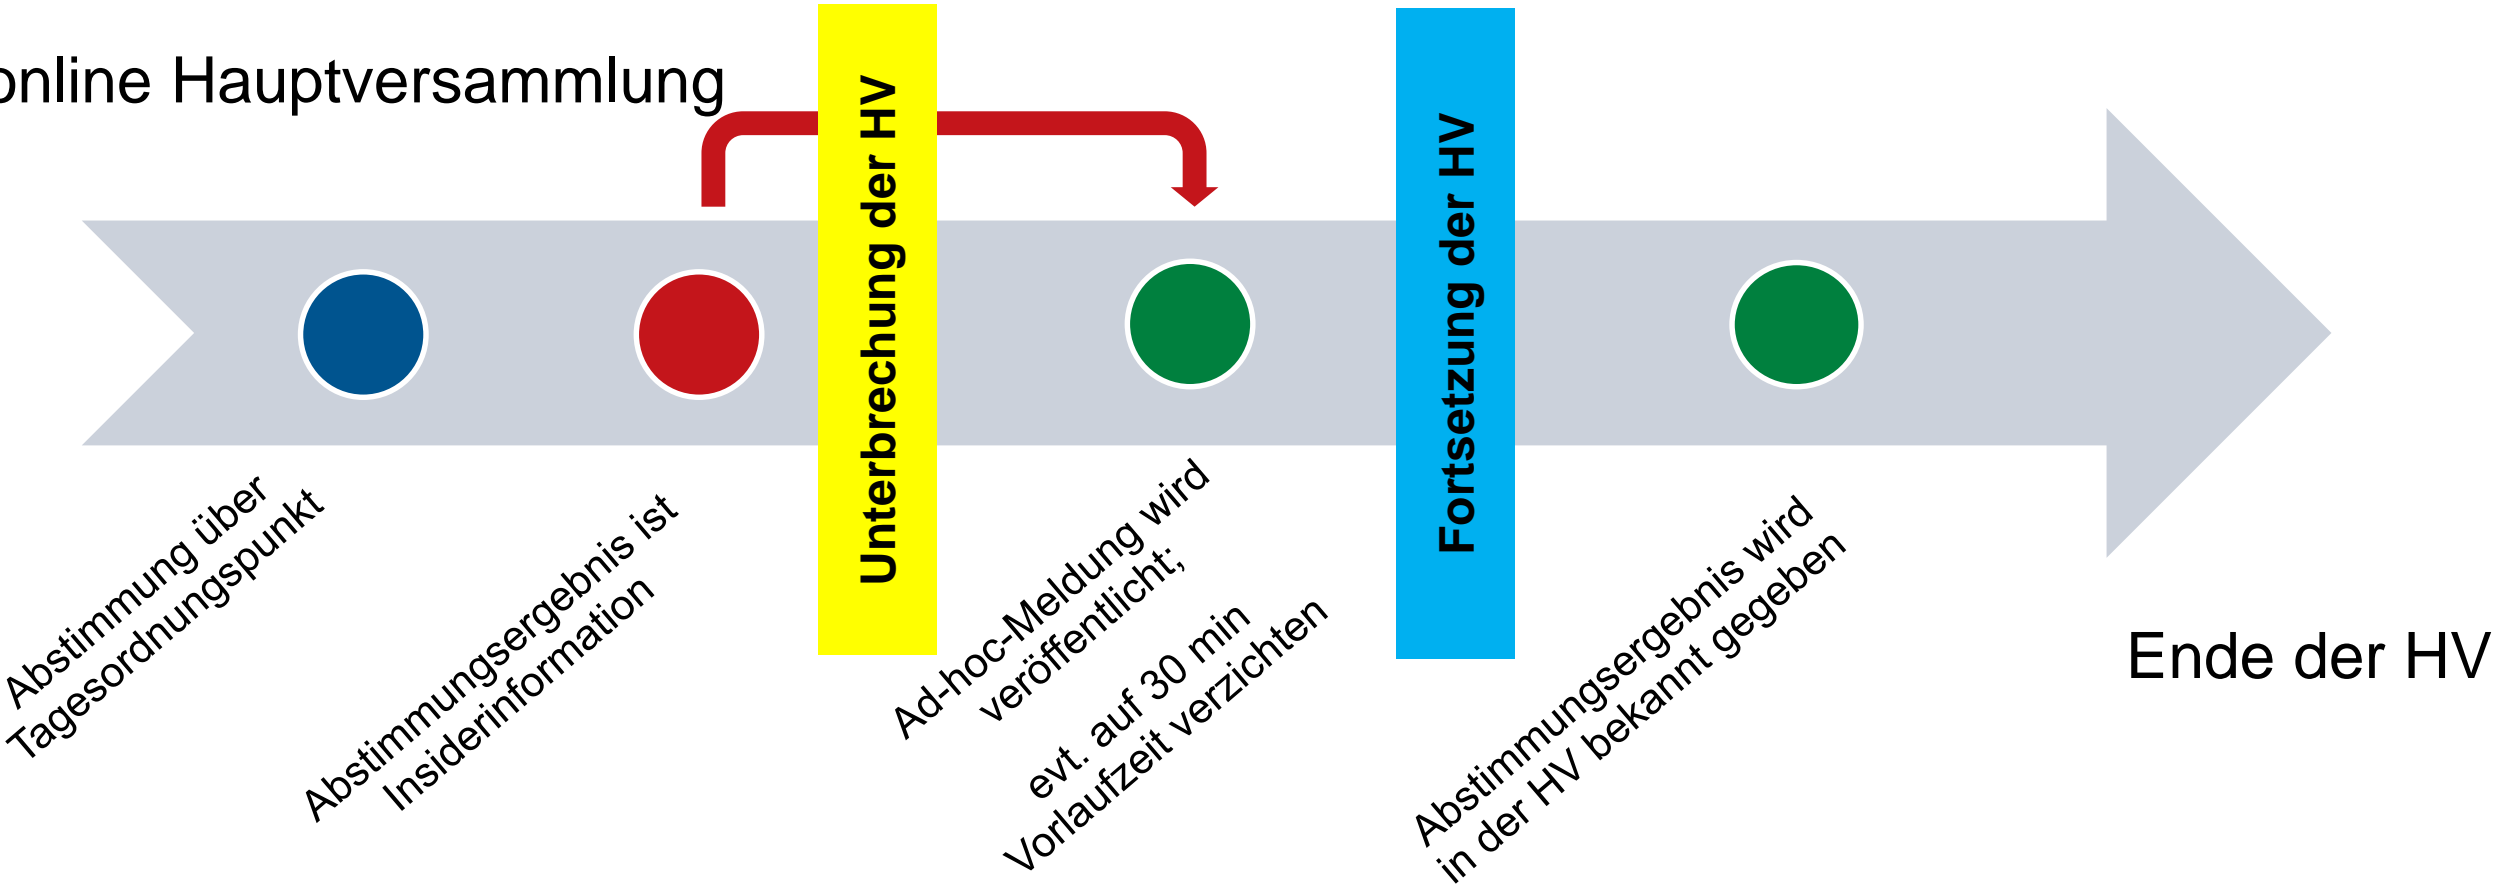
online Hauptversammlung

Unterbrechung der HV

Fortsetzung der HV

Abstimmung über Tagesordnungspunkt

Abstimmungsergebnis ist Insiderinformation

Ad-hoc-Meldung wird veröffentlicht;

evt. auf 30 min Vorlaufzeit verzichten

Abstimmungsergebnis wird in der HV bekannt gegeben

Ende der HV